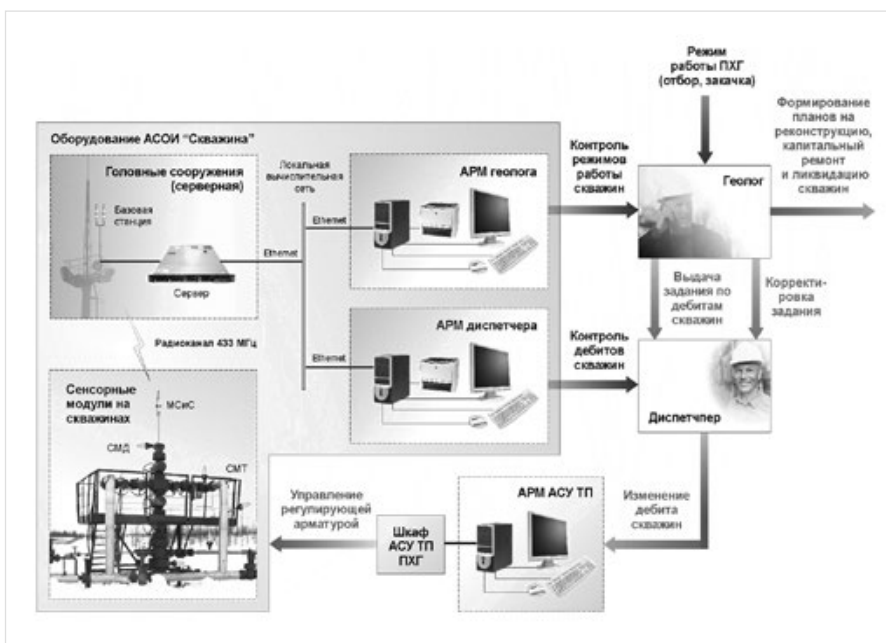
Режим работы ПХГ (отбор, закачка)

Оборудование АСОИ "Скважина"

Головные сооружения (серверная)

Базовая станция

Сервер

Ethernet

Локальная вычислительная сеть

Ethernet

АРМ геолога

Контроль режимов работы скважин

Геолог

Формирование планов на реконструкцию, капитальный ремонт и ликвидацию скважин

Выдача задания по дебитам скважин

Корректировка задания

Радиоканал 433 МГц

Ethernet

АРМ диспетчера

Контроль дебитов скважин

Диспетчер

Сенсорные модули на скважинах

МСиС

СМД

СМТ

Управление регулирующей арматурой

Шкаф АСУ ТП ПХГ

АРМ АСУ ТП

Изменение дебита скважин